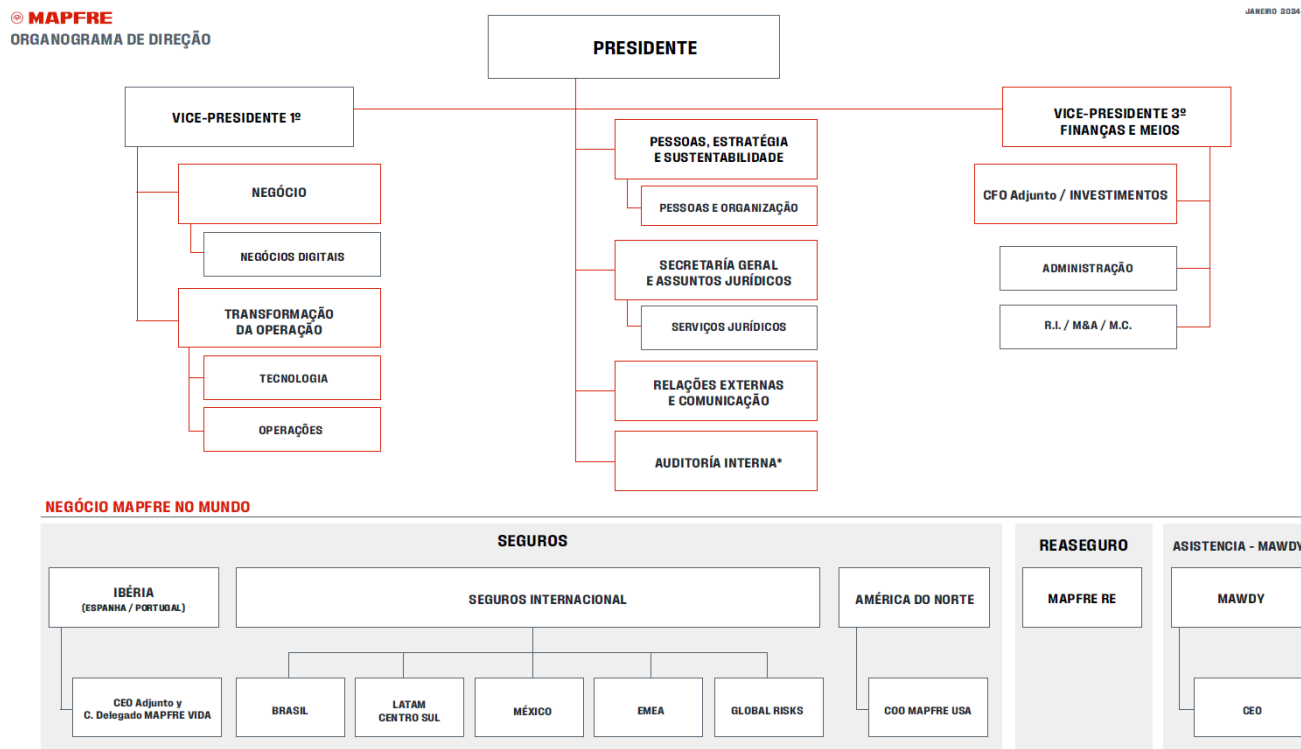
MAPFRE
ORGANOGRAMA DE DIREÇÃO

JANEIRO 2024

PRESIDENTE

VICE-PRESIDENTE 1º

NEGÓCIO

NEGÓCIOS DIGITAIS

TRANSFORMAÇÃO DA OPERAÇÃO

TECNOLOGIA

OPERAÇÕES

PESSOAS, ESTRATÉGIA E SUSTENTABILIDADE

PESSOAS E ORGANIZAÇÃO

SECRETARÍA GERAL E ASSUNTOS JURÍDICOS

SERVIÇOS JURÍDICOS

RELAÇÕES EXTERNAS E COMUNICAÇÃO

AUDITORÍA INTERNA*

VICE-PRESIDENTE 3º FINANÇAS E MEIOS

CFO Adjunto / INVESTIMENTOS

ADMINISTRAÇÃO

R.I. / M&A / M.C.

NEGÓCIO MAPFRE NO MUNDO

SEGUROS

IBÉRIA (ESPANHA / PORTUGAL)

CEO Adjunto y C. Delegado MAPFRE VIDA

SEGUROS INTERNACIONAL

BRASIL

LATAM CENTRO SUL

MÉXICO

EMEA

GLOBAL RISKS

AMÉRICA DO NORTE

COO MAPFRE USA

REASEGURO

MAPFRE RE

ASISTENCIA - MAWDY

MAWDY

CEO